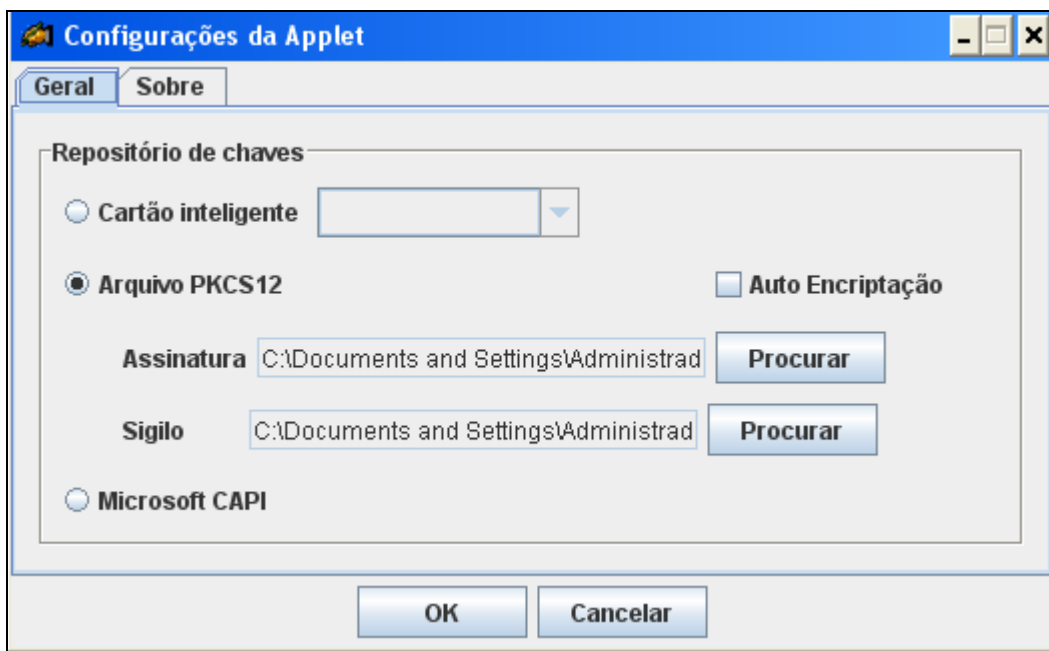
Configurações da Applet

Geral Sobre

Repositório de chaves

Cartão inteligente

Arquivo PKCS12

Auto Encriptação

Assinatura C:\Documents and Settings\Administrad Procurar

Sigilo C:\Documents and Settings\Administrad Procurar

Microsoft CAPI

OK Cancelar